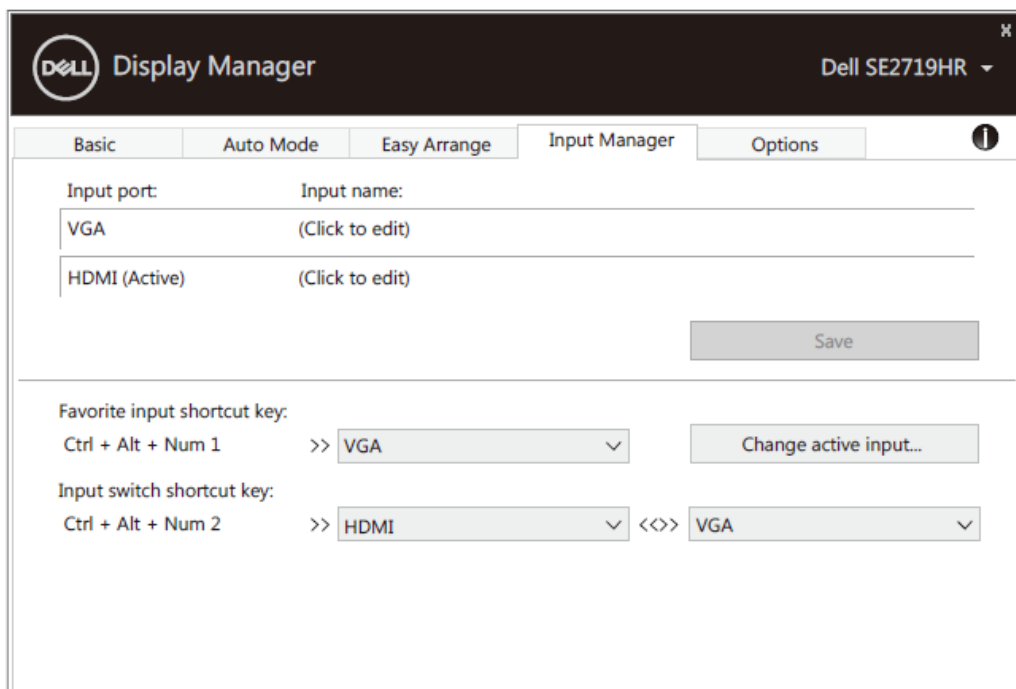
DELL Display Manager

Dell SE2719HR

x

Basic | Auto Mode | Easy Arrange | Input Manager | Options

Input port: Input name:

VGA (Click to edit)

HDMI (Active) (Click to edit)

Save

Favorite input shortcut key:

Ctrl + Alt + Num 1 >> VGA

Change active input...

Input switch shortcut key:

Ctrl + Alt + Num 2 >> HDMI <<>> VGA